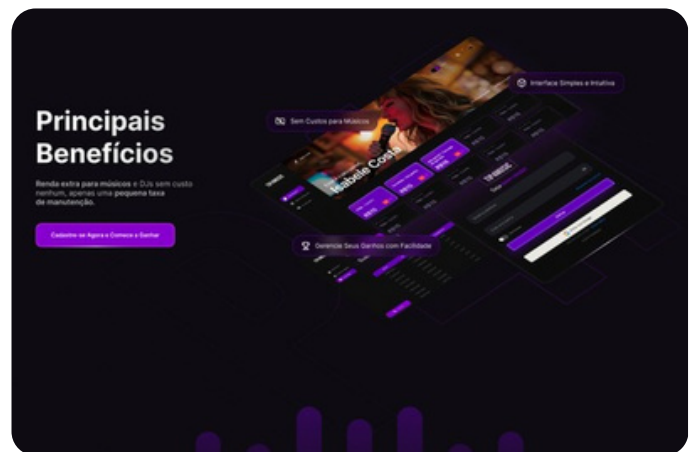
Principais Benefícios

Renda extra para músicos e DJs sem custo nenhum, apenas uma pequena taxa de manutenção.

Cadastre-se Agora e Comece a Ganhar

Sem Custos para Músicos

Interface Simples e Intuitiva

Gerencie Seus Ganhos com Facilidade

Isabele Costa

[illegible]